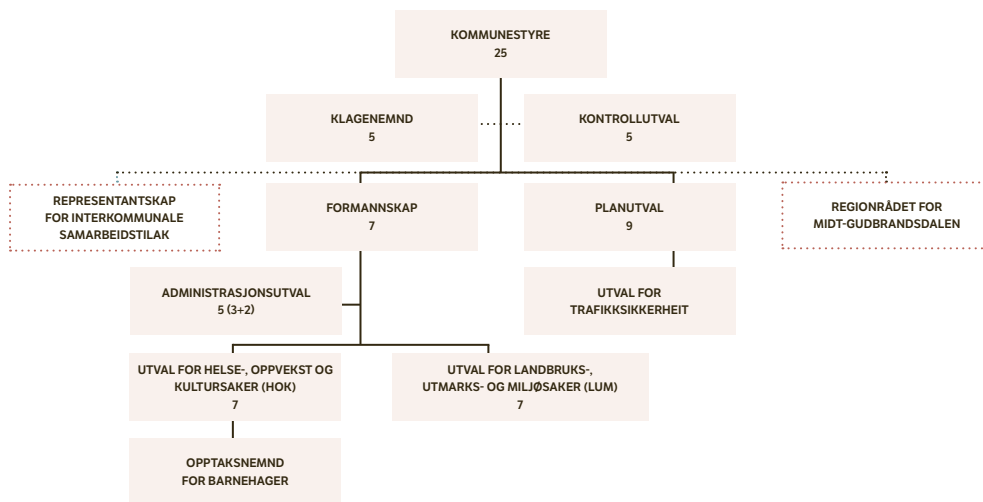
KOMMUNESTYRE
25

KLAGENEMND
5

KONTROLLUTVAL
5

REPRESENTANTSKAP
FOR INTERKOMMUNALE
SAMARBEIDSTILAK

FORMANNSKAP
7

PLANUTVAL
9

REGIONRÅDET FOR
MIDT-GUDBRANDSDALEN

ADMINISTRASJONSUTVAL
5 (3+2)

UTVAL FOR
TRAFIKKSIKKERHEIT

UTVAL FOR HELSE-, OPPVEKST OG
KULTURSAKER (HOK)
7

UTVAL FOR LANDBRUKS-,
UTMARKS- OG MILJØSAKER (LUM)
7

OPPTAKSNEMND
FOR BARNEHAGER